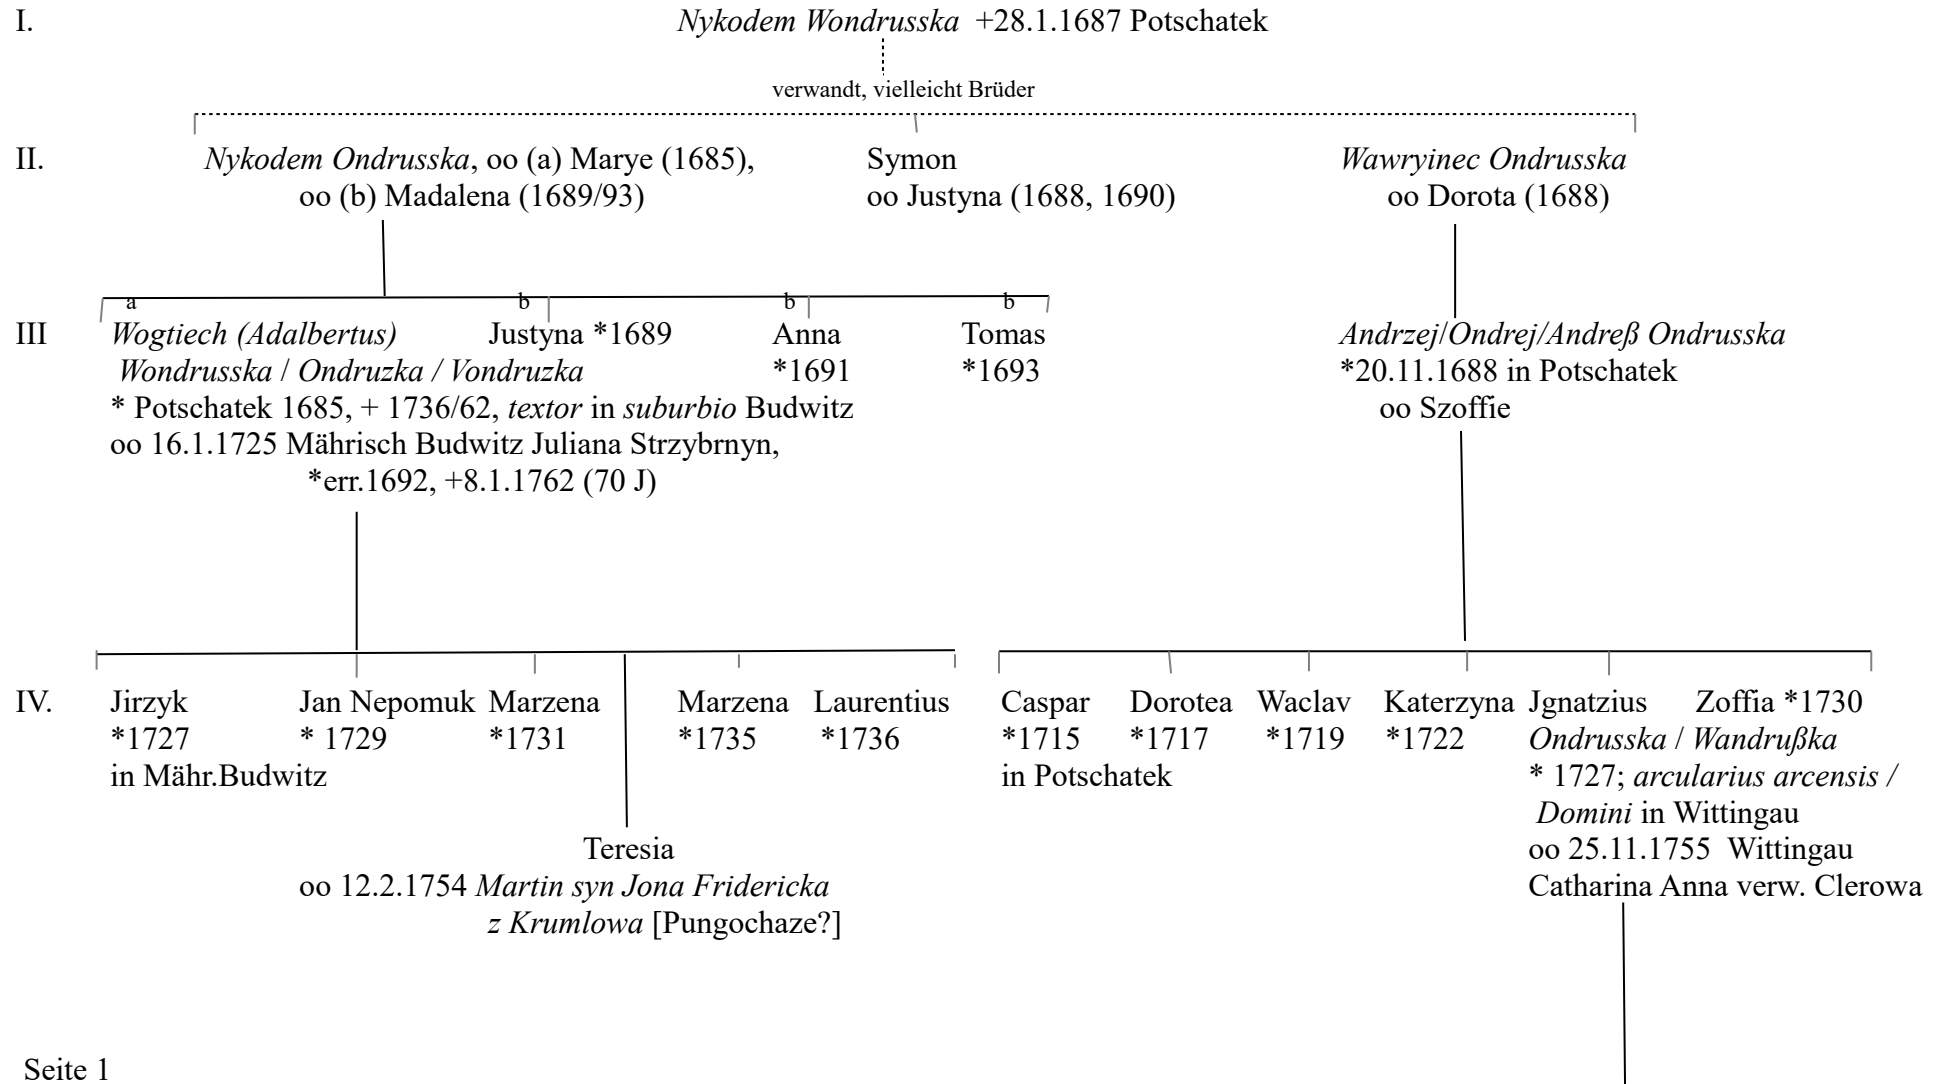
I. Nykodem Wondrusska +28.1.1687 Potschatek

verwandt, vielleicht Brüder

II. Nykodem Ondrusska, oo (a) Marye (1685), oo (b) Madalena (1689/93)

Symon oo Justyna (1688, 1690)

Wawryinec Ondrusska oo Dorota (1688)

a b b b

III Wogtiech (Adalbertus) Wondrusska / Ondruzka / Vondruzka * Potschatek 1685, + 1736/62, textor in suburbio Budwitz oo 16.1.1725 Mährisch Budwitz Juliana Strzybrnyn, *err.1692, +8.1.1762 (70 J)

Justyna *1689

Anna *1691

Tomas *1693

Andrzej/Ondrej/Andreß Ondrusska *20.11.1688 in Potschatek oo Szoffie

IV. Jirzyk *1727 in Mähr.Budwitz

Jan Nepomuk * 1729

Marzena *1731

Teresia oo 12.2.1754 Martin syn Jona Fridericka z Krumlowa [Pungochaze?]

Marzena *1735

Laurentius *1736

Caspar *1715 in Potschatek

Dorotea *1717

Waclav *1719

Katerzyna *1722

Jgnatzius Ondrusska / Wandrußka * 1727; arcularius arcensis / Domini in Wittingau oo 25.11.1755 Wittingau Catharina Anna verw. Clerowa

Zoffia *1730

Seite 1